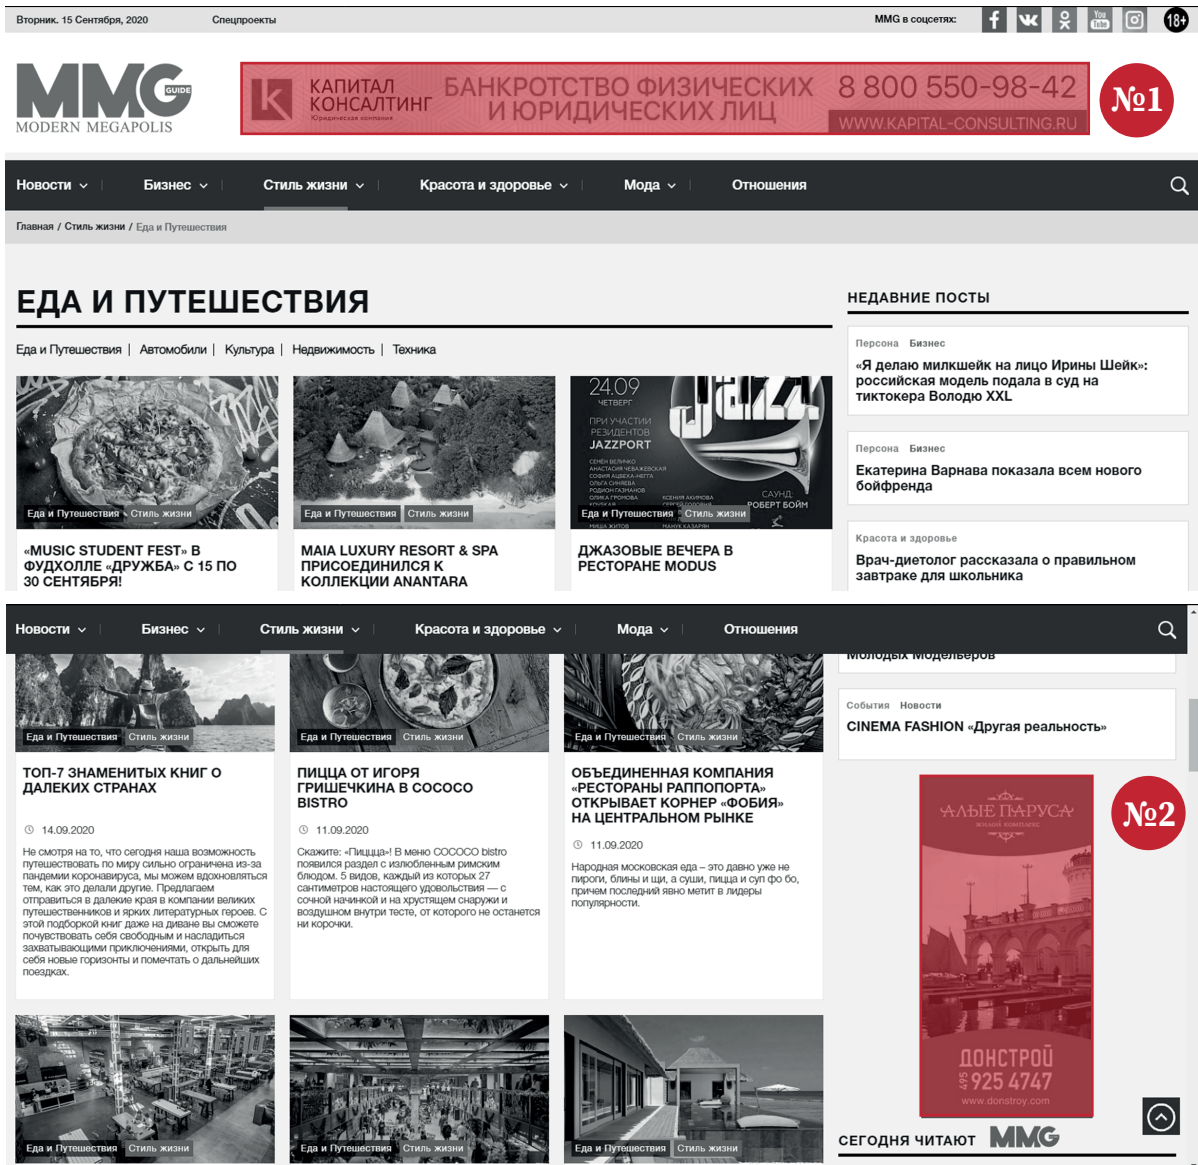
Вторник, 15 Сентября, 2020 Спецпроекты

MMG в соцсетях: 18+

MMG GUIDE
MODERN MEGAPOLIS

КАПИТАЛ КОНСАЛТИНГ
Юридическая компания
БАНКРОТСТВО ФИЗИЧЕСКИХ И ЮРИДИЧЕСКИХ ЛИЦ
8 800 550-98-42
WWW.KAPITAL-CONSULTING.RU

№1

Новости Бизнес Стиль жизни Красота и здоровье Мода Отношения

Главная / Стиль жизни / Еда и Путешествия

ЕДА И ПУТЕШЕСТВИЯ

Еда и Путешествия | Автомобили | Культура | Недвижимость | Техника

Еда и Путешествия Стиль жизни
«MUSIC STUDENT FEST» В ФУДХОЛЛЕ «ДРУЖБА» С 15 ПО 30 СЕНТЯБРЯ!

Еда и Путешествия Стиль жизни
MAIA LUXURY RESORT & SPA ПРИСОЕДИНИЛСЯ К КОЛЛЕКЦИИ ANANTARA

24.09 ЧЕТВЕРГ
ПРИ УЧАСТИИ РЕЗИДЕНТОВ JAZZPORT
JAZZ
САУНД: РОБЕРТ БОЙМ
Еда и Путешествия Стиль жизни
ДЖАЗОВЫЕ ВЕЧЕРА В РЕСТОРАНЕ MODUS

НЕДАВНИЕ ПОСТЫ

Персона Бизнес
«Я делаю милкшейк на лицо Ирины Шейк»: российская модель подала в суд на тиктокера Володю XXL

Персона Бизнес
Екатерина Варнава показала всем нового бойфренда

Красота и здоровье
Врач-диетолог рассказала о правильном завтраке для школьника

Новости Бизнес Стиль жизни Красота и здоровье Мода Отношения

молодых модельеров

События Новости
CINEMA FASHION «Другая реальность»

Еда и Путешествия Стиль жизни
ТОП-7 ЗНАМЕНИТЫХ КНИГ О ДАЛЕКИХ СТРАНАХ

14.09.2020

Не смотря на то, что сегодня наша возможность путешествовать по миру сильно ограничена из-за пандемии коронавируса, мы можем вдохновляться тем, как это делали другие. Предлагаем отправиться в далекие края в компании великих путешественников и ярких литературных героев. С этой подборкой книг даже на диване вы сможете почувствовать себя свободным и насладиться захватывающими приключениями, открыть для себя новые горизонты и помечтать о дальнейших поездках.

Еда и Путешествия Стиль жизни
ПИЦЦА ОТ ИГОРЯ ГРИШЕЧКИНА В COCOCO BISTRO

11.09.2020

Скажите: «Пицца»! В меню COCOCO bistro появился раздел с излюбленным римским блюдом. 5 видов, каждый из которых 27 сантиметров настоящего удовольствия — с сочной начинкой и на хрустящем снаружи и воздушном внутри тесте, от которого не останется ни корочки.

Еда и Путешествия Стиль жизни
ОБЪЕДИНЕННАЯ КОМПАНИЯ «РЕСТОРАНЫ РАППОПОРТА» ОТКРЫВАЕТ КОРНЕР «ФОБИЯ» НА ЦЕНТРАЛЬНОМ РЫНКЕ

11.09.2020

Народная московская еда – это давно уже не пироги, блины и щи, а суши, пицца и суп фо бо, причем последний явно метит в лидеры популярности.

АЛЫЕ ПАРУСА
жилой комплекс
№2
ДОНСТРОЙ
495 925 4747
www.donstroy.com

Еда и Путешествия Стиль жизни
Еда и Путешествия Стиль жизни
Еда и Путешествия Стиль жизни

СЕГОДНЯ ЧИТАЮТ MMG